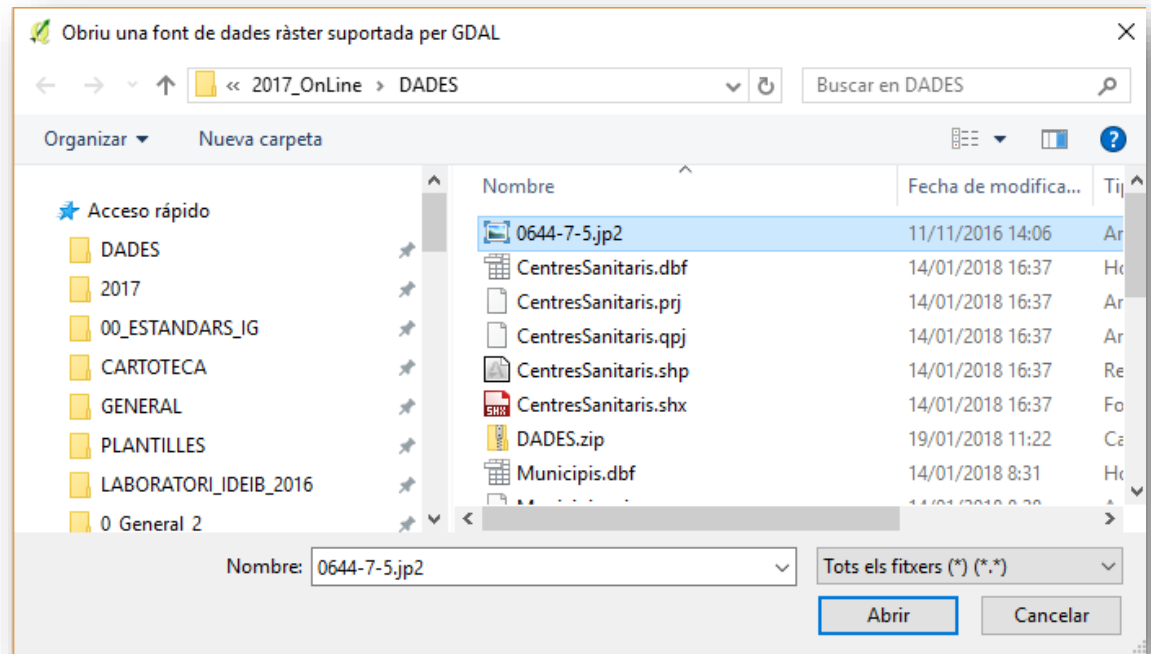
Obriu una font de dades ràster suportada per GDAL

« 2017_OnLine › DADES

Buscar en DADES

Organizar ▾ Nueva carpeta

Acceso rápido
DADES
2017
00_ESTANDARS_IG
CARTOTECA
GENERAL
PLANTILLES
LABORATORI_IDEIB_2016
0_General_2

| Nombre | Fecha de modifica... | Ti |
|---|---|---|
| 0644-7-5.jp2 | 11/11/2016 14:06 | Ar |
| CentresSanitaris.dbf | 14/01/2018 16:37 | Ho |
| CentresSanitaris.prj | 14/01/2018 16:37 | Ar |
| CentresSanitaris.qpj | 14/01/2018 16:37 | Ar |
| CentresSanitaris.shp | 14/01/2018 16:37 | Re |
| CentresSanitaris.shx | 14/01/2018 16:37 | Fo |
| DADES.zip | 19/01/2018 11:22 | Ca |
| Municipis.dbf | 14/01/2018 8:31 | Ho |
| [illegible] | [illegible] | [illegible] |

Nombre: 0644-7-5.jp2

Tots els fitxers (*) (*.*)

Abrir

Cancelar